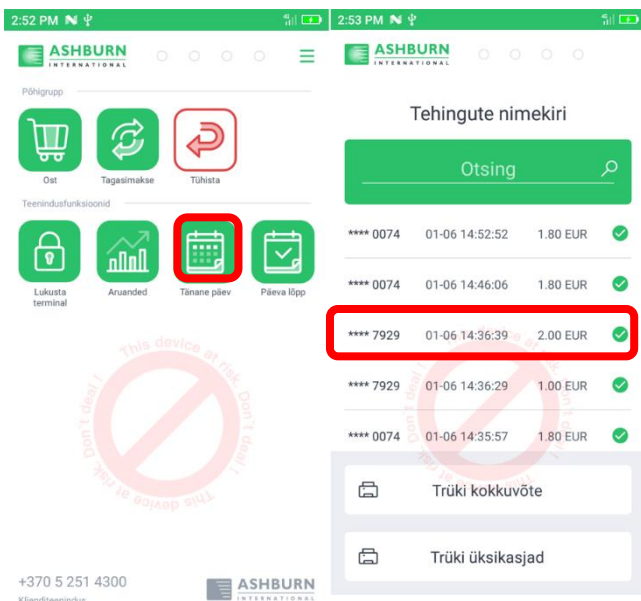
2:52 PM

ASHBURN
INTERNATIONAL

Põhigrupp

Ost

Tagasimakse

Tühista

Teenindusfunktsioonid

Lukusta terminal

Aruanded

Tänane päev

Päeva lõpp

This device at risk. Don't deal !

+370 5 251 4300
Klienditeenindus

ASHBURN
INTERNATIONAL

2:53 PM

ASHBURN
INTERNATIONAL

Tehingute nimekiri

Otsing

| | | | |
|---|---|---|---|
| **** 0074 | 01-06 14:52:52 | 1.80 EUR | ✓ |
| **** 0074 | 01-06 14:46:06 | 1.80 EUR | ✓ |
| **** 7929 | 01-06 14:36:39 | 2.00 EUR | ✓ |
| **** 7929 | 01-06 14:36:29 | 1.00 EUR | ✓ |
| **** 0074 | 01-06 14:35:57 | 1.80 EUR | ✓ |

This device at risk. Don't deal !

Trüki kokkuvõte

Trüki üksikasjad